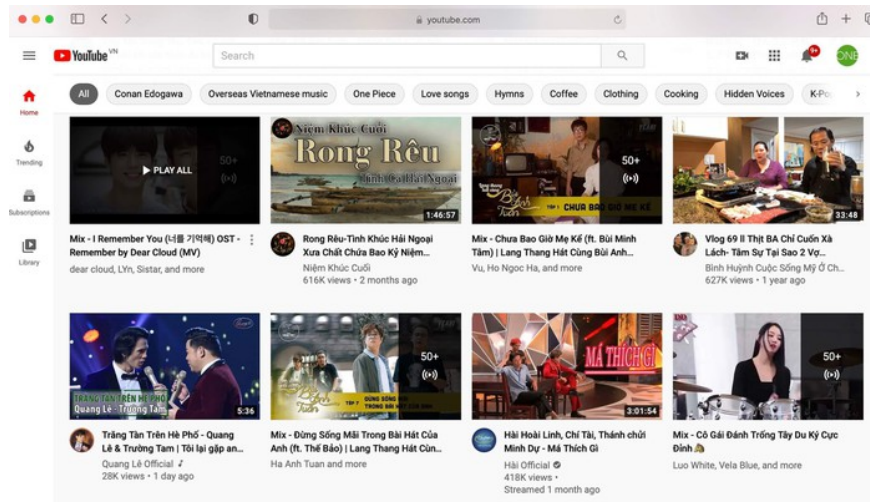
youtube.com

YouTube VN

Search

9+

ONE

Home

Trending

Subscriptions

Library

All | Conan Edogawa | Overseas Vietnamese music | One Piece | Love songs | Hymns | Coffee | Clothing | Cooking | Hidden Voices | K-Po

PLAY ALL

50+

Mix - I Remember You (너를 기억해) OST - Remember by Dear Cloud (MV)

dear cloud, LYn, Sistar, and more

Niệm Khúc Cuối

Rong Rêu

Tình Ca Hải Ngoại

1:46:57

Rong Rêu-Tình Khúc Hải Ngoại Xưa Chất Chứa Bao Kỷ Niệm...

Niệm Khúc Cuối

616K views • 2 months ago

50+

CHƯA BAO GIỜ MẸ KỂ

Mix - Chưa Bao Giờ Mẹ Kể (ft. Bùi Minh Tâm) | Lang Thang Hát Cùng Bùi Anh...

Vu, Ho Ngoc Ha, and more

33:48

Vlog 69 II Thịt BA Chỉ Cuốn Xà Lách- Tâm Sự Tại Sao 2 Vợ...

Bình Huỳnh Cuộc Sống Mỹ Ở Ch...

627K views • 1 year ago

TRĂNG TÀN TRÊN HÈ PHỐ

Quang Lê - Trường Tam

5:36

Trăng Tàn Trên Hè Phố - Quang Lê & Trường Tam | Tôi lại gặp anh...

Quang Lê Official ♪

28K views • 1 day ago

50+

Mix - Đừng Sống Mãi Trong Bài Hát Của Anh (ft. Thế Bảo) | Lang Thang Hát Cùn...

Ha Anh Tuan and more

MÁ THÍCH GÌ

3:01:54

Hài Hoài Linh, Chí Tài, Thánh chửi Minh Dự - Má Thích Gì

Hải Official

418K views •

Streamed 1 month ago

50+

Mix - Cô Gái Đánh Trống Tây Du Ký Cực Đỉnh 👍

Luo White, Vela Blue, and more